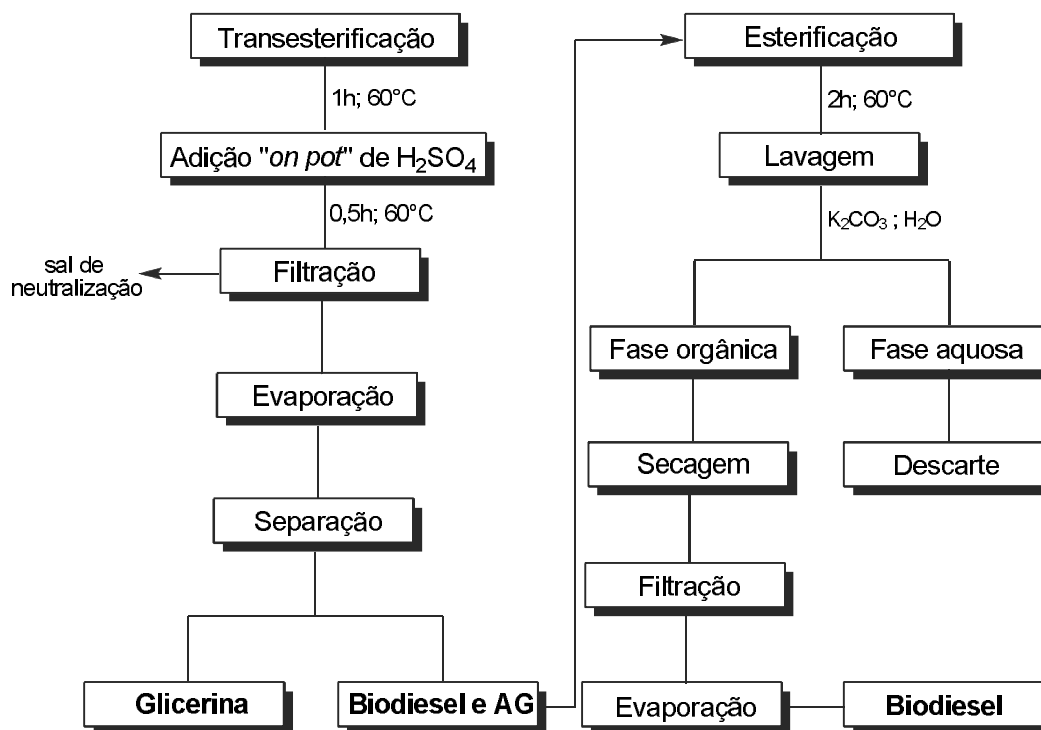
Transesterificação

1h; 60°C

Adição "*on pot*" de $H_2SO_4$

0,5h; 60°C

sal de neutralização

Filtração

Evaporação

Separação

**Glicerina**

**Biodiesel e AG**

Esterificação

2h; 60°C

Lavagem

$K_2CO_3$ ; $H_2O$

Fase orgânica

Fase aquosa

Secagem

Descarte

Filtração

Evaporação

**Biodiesel**